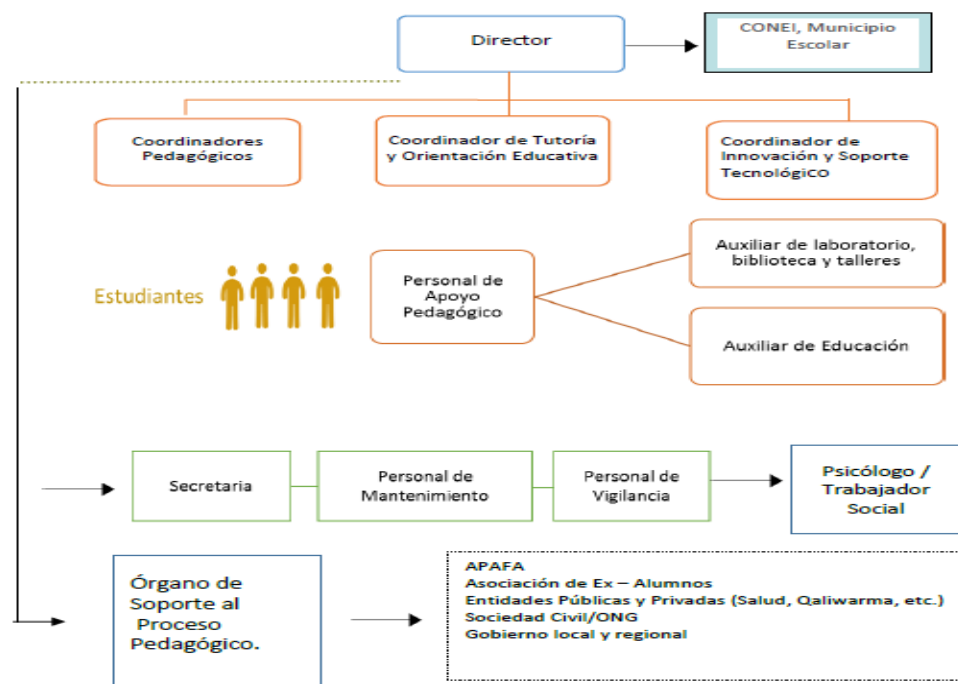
Director

CONEI, Municipio Escolar

Coordinadores Pedagógicos

Coordinador de Tutoría y Orientación Educativa

Coordinador de Innovación y Soporte TecnológiCO

Estudiantes

Personal de Apoyo Pedagógico

Auxiliar de laboratorio, biblioteca y talleres

Auxiliar de Educación

Secretaria

Personal de Mantenimiento

Personal de Vigilancia

Psicólogo / Trabajador Social

Órgano de Soporte al Proceso Pedagógico.

APAFA
Asociación de Ex – Alumnos
Entidades Públicas y Privadas (Salud, Qaliwarma, etc.)
Sociedad Civil/ONG
Gobierno local y regional